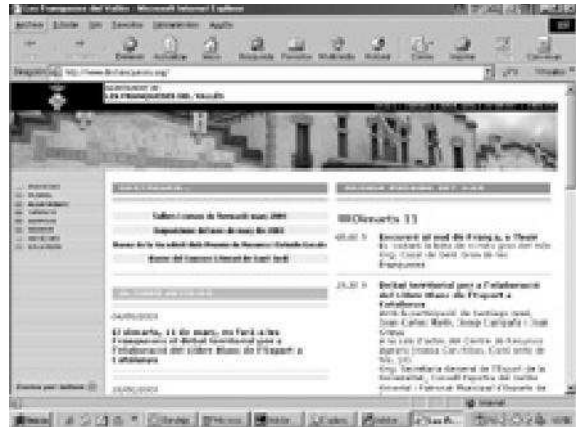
Les Franqueses del Vallès - Microsoft Internet Explorer

Archivo Edición Ver Favoritos Herramientas Ayuda

Detener Actualizar Inicio Búsqueda Favoritos Multimedia Historial Correo Imprimir

Dirección http://www.lesfranqueses.org/ Ir Vínculos

Ajuntament de
LES FRANQUESES DEL VALLÈS

Dimarts 11

El dimarts, 11 de març, es farà a les Franqueses el Debat territorial per a l'elaboració del Llibre Blanc de l'Esport a Catalunya

Debat territorial per a l'elaboració del Llibre Blanc de l'Esport a Catalunya

Cercar per índex

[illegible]